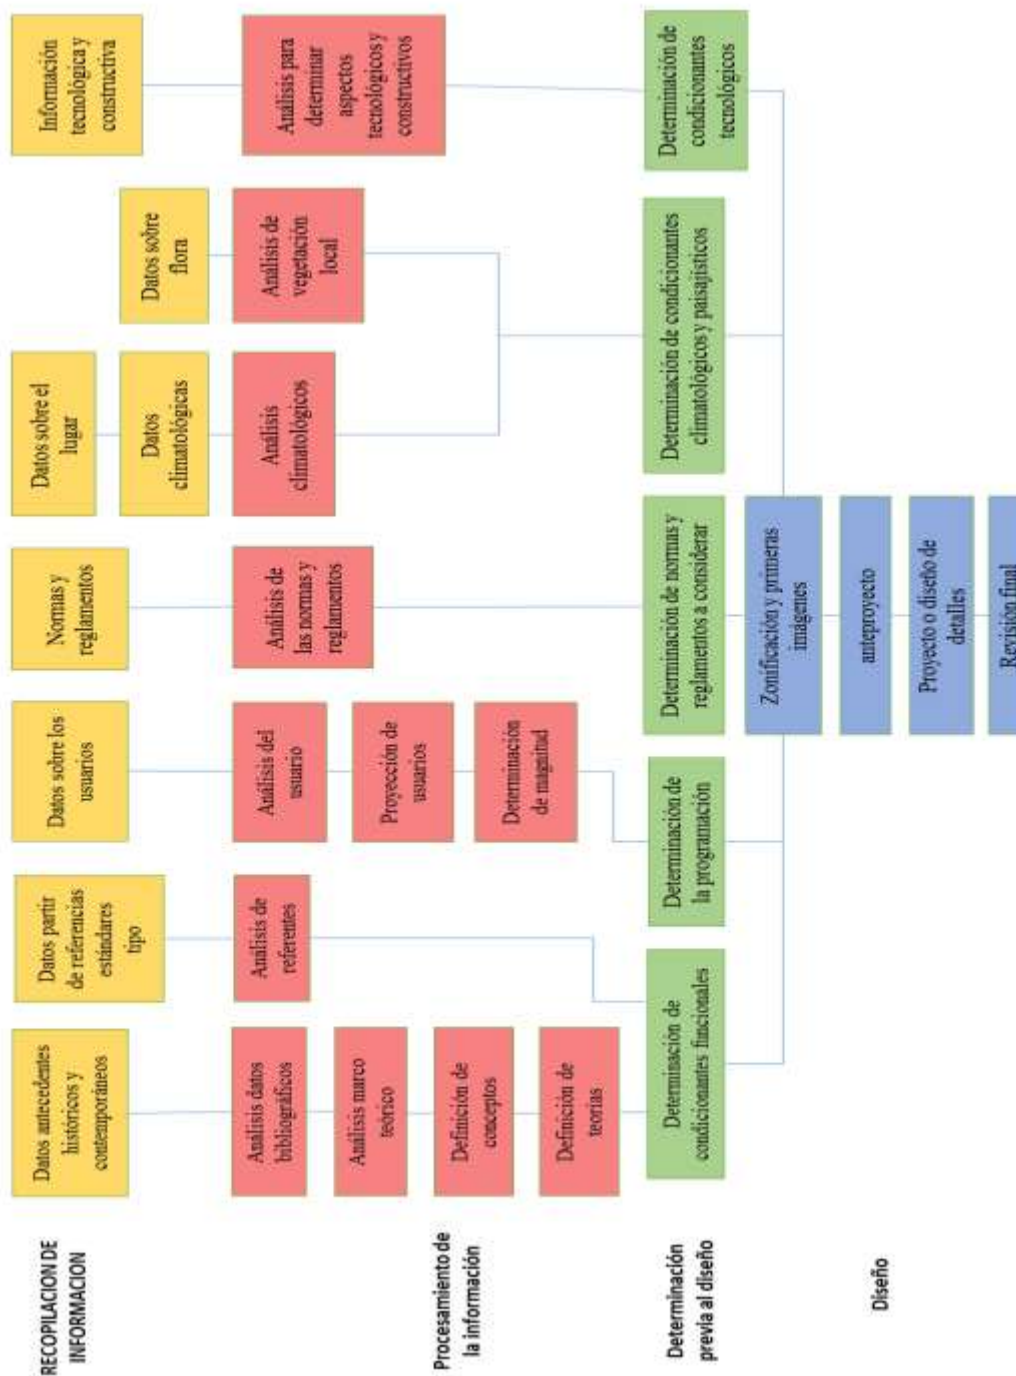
RECOPILACION DE INFORMACION

Datos antecedentes históricos y contemporáneos

Datos partir de referencias estándares tipo

Datos sobre los usuarios

Normas y reglamentos

Datos sobre el lugar

Datos climatológicas

Datos sobre flora

Información tecnológica y constructiva

Procesamiento de la información

Análisis datos bibliográficos

Análisis marco teórico

Definición de conceptos

Definición de teorías

Análisis de referentes

Análisis del usuario

Proyección de usuarios

Determinación de magnitud

Análisis de las normas y reglamentos

Análisis climatológicos

Análisis de vegetación local

Análisis para determinar aspectos tecnológicos y constructivos

Determinación previa al diseño

Determinación de condicionantes funcionales

Determinación de la programación

Determinación de normas y reglamentos a considerar

Determinación de condicionantes climatológicos y paisajísticos

Determinación de condicionantes tecnológicos

Diseño

Zonificación y primeras imágenes

anteproyecto

Proyecto o diseño de detalles

Revisión final